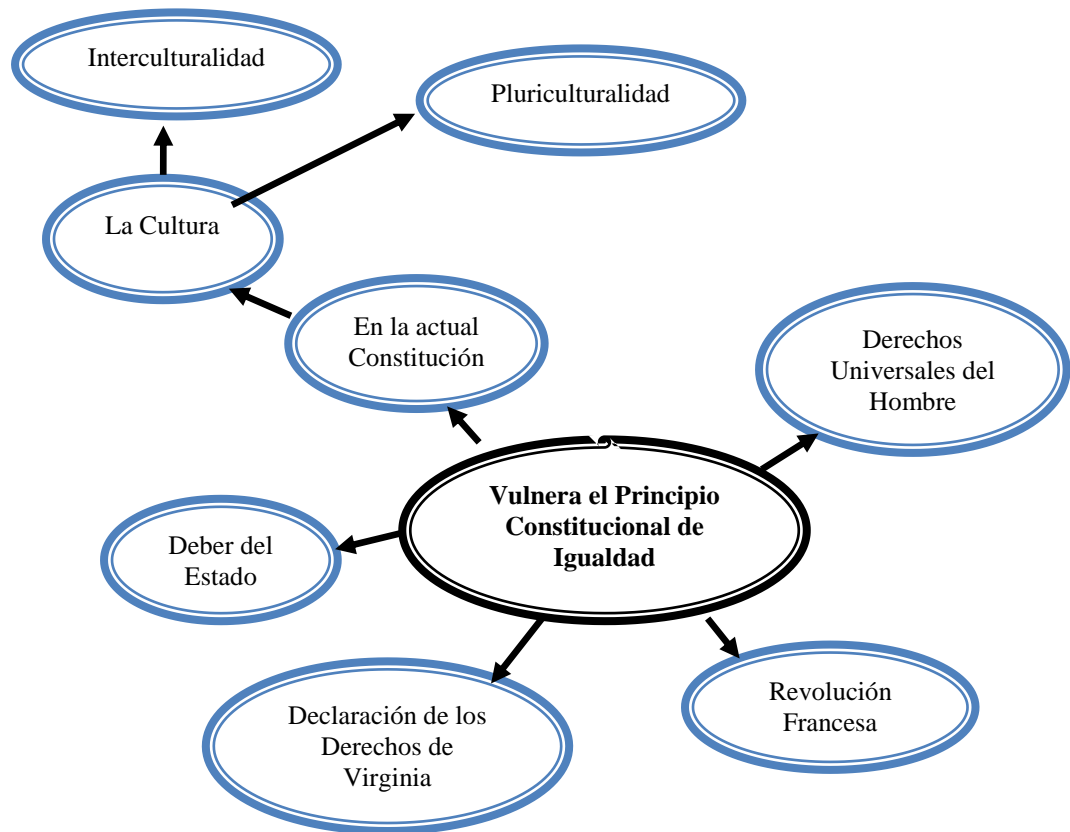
Interculturalidad

Pluriculturalidad

La Cultura

En la actual Constitución

Derechos Universales del Hombre

Vulnera el Principio Constitucional de Igualdad

Deber del Estado

Revolución Francesa

Declaración de los Derechos de Virginia